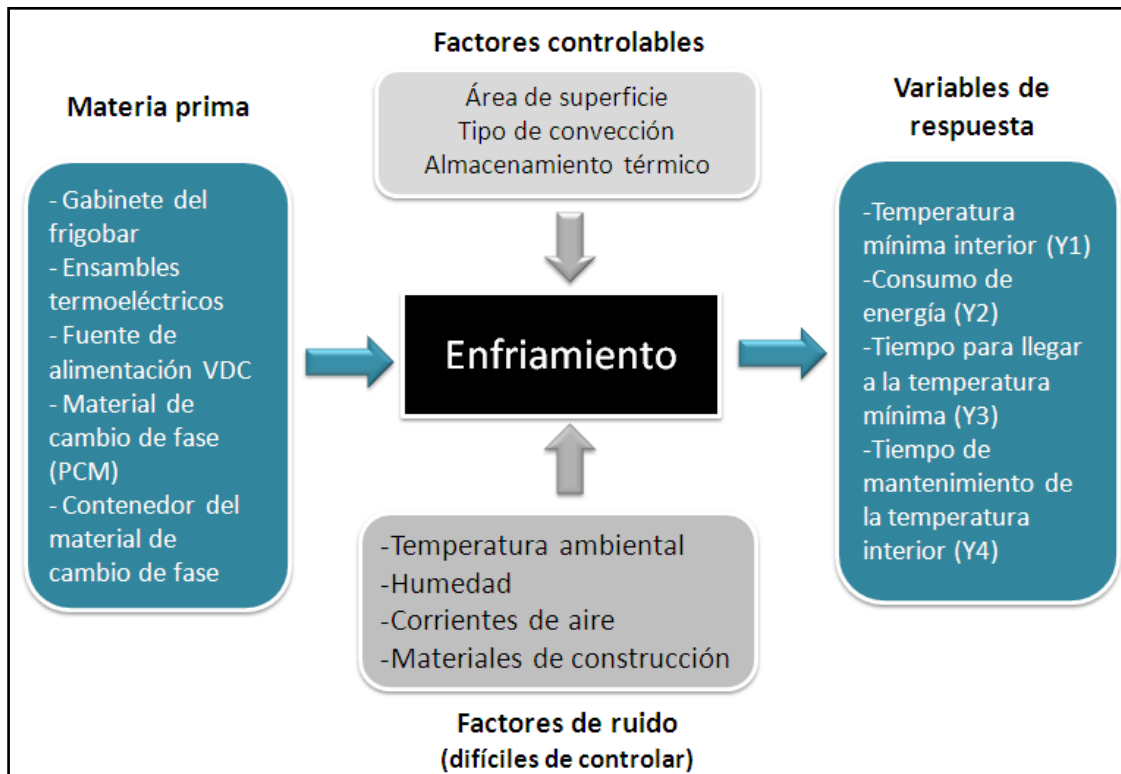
Materia prima

- Gabinete del frigobar
- Ensambles termoeléctricos
- Fuente de alimentación VDC
- Material de cambio de fase (PCM)
- Contenedor del material de cambio de fase

Factores controlables

Área de superficie
Tipo de convección
Almacenamiento térmico

Enfriamiento

-Temperatura ambiental
-Humedad
-Corrientes de aire
-Materiales de construcción

Factores de ruido
(difíciles de controlar)

Variables de respuesta

-Temperatura mínima interior (Y1)
-Consumo de energía (Y2)
-Tiempo para llegar a la temperatura mínima (Y3)
-Tiempo de mantenimiento de la temperatura interior (Y4)